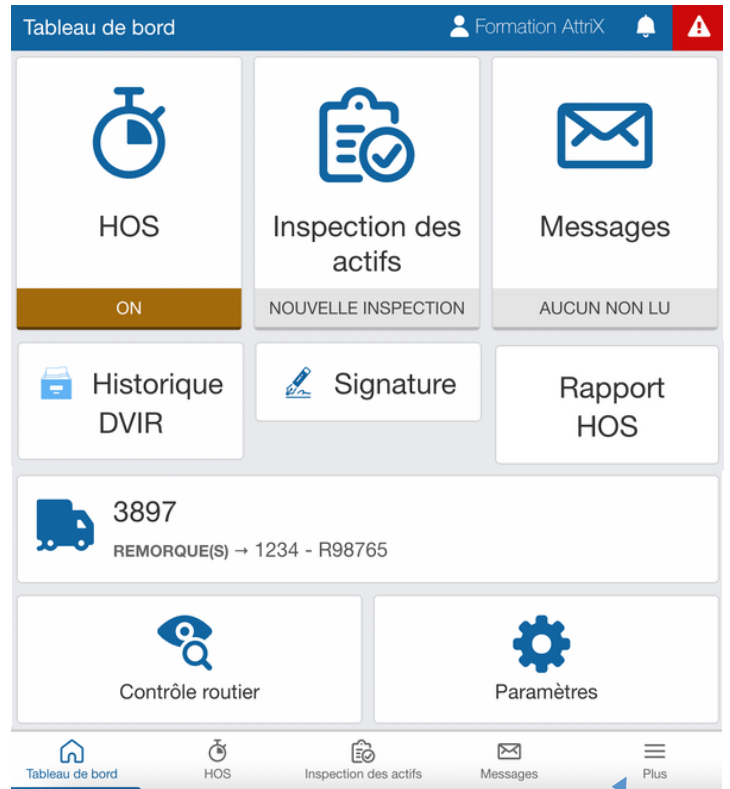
Tableau de bord

Formation AttriX

HOS

ON

Inspection des actifs

NOUVELLE INSPECTION

Messages

AUCUN NON LU

Historique DVIR

Signature

Rapport HOS

3897

REMORQUE(S) → 1234 - R98765

Contrôle routier

Paramètres

Tableau de bord

HOS

Inspection des actifs

Messages

Plus